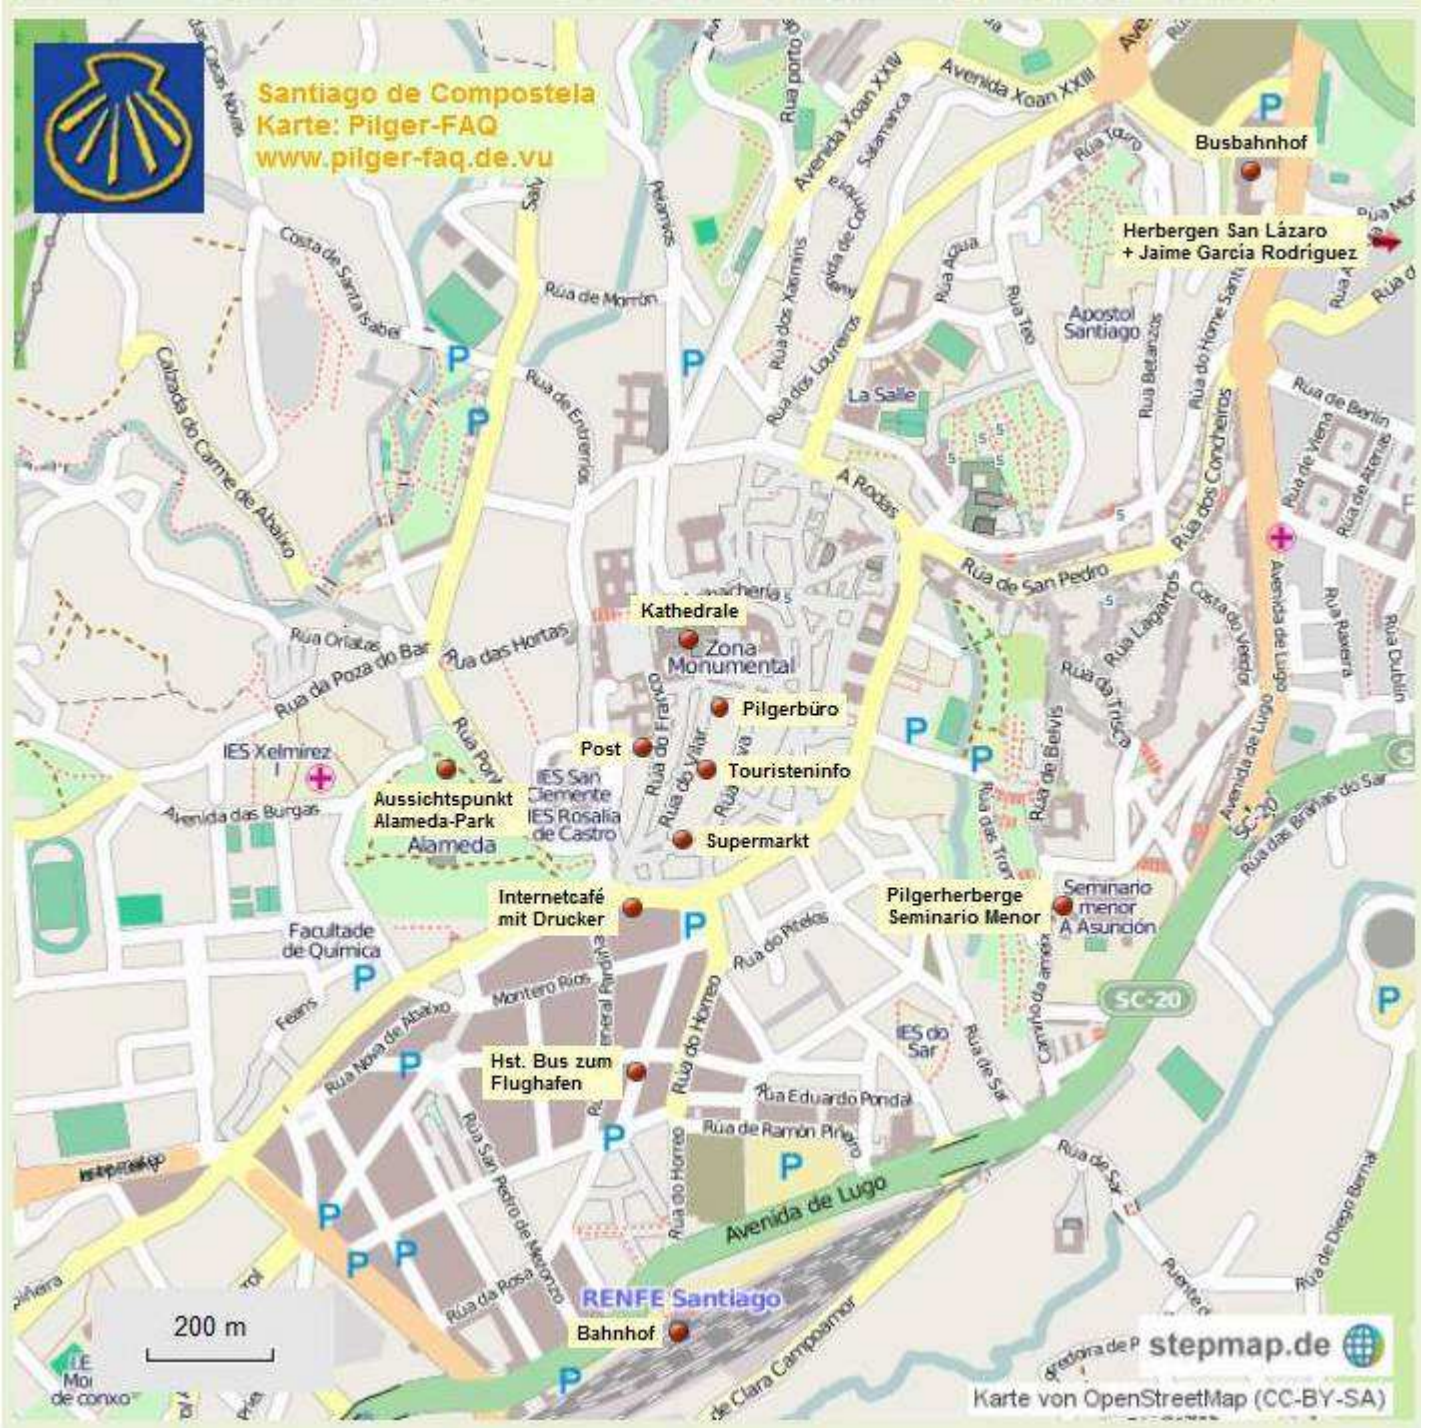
Santiago de Compostela
Karte: Pilger-FAQ
www.pilger-faq.de.vu

Avenida Xoan XXIII
Busbahnhof
Herbergen San Lázaro + Jaime Garcia Rodriguez
Avenida Xoan XXIII
Salamanca
Rúa Touro
Rúa porto
Costa de Santa Isabel
Rúa de Moron
Rúa dos Xasmins
Rúa dos Loureiros
Rúa Agua
Rúa Tao
Apostol Santiago
Rúa Betanzos
Rúa do Home Santo
Calzada do Carme de Abaixo
Rúa de Entrerríos
La Salle
Rúa de Berlin
Rúa de Viena
Rúa de Atenas
A Rodas
Rúa dos Concheiros
Rúa de San Pedro
Costa do Vedor
Rúa Lagartos
Rúa da Trisca
Avenida de Lugo
Rúa Rasiera
Rúa Dublin
Kathedrale
Zona Monumental
Rúa Orilatas
Rúa da Poza do Bar
Rúa das Hortas
Pilgerbüro
Post
Touristeninfo
Rúa do Franco
Rúa do Vilar
IES Xelmirez I
IES San Clemente
IES Rosalia de Castro
Aussichtspunkt Alameda-Park
Alameda
Avenida das Burgas
Supermarkt
Rúa de Belvis
Rúa das Trompas
Rúa das Brañas do Sar
SC-20
Internetcafé mit Drucker
Pilgerherberge Seminario Menor
Seminario menor A Asunción
Facultade de Quimica
Feans
Montero Rios
Rúa do Preguntoiro
Rúa do Hórreo
SC-20
Rúa Nova de Abaixo
Hst. Bus zum Flughafen
IES do Sar
Rúa de Sar
Camiño da amaña
Rúa Eduardo Pondal
Rúa de Ramón Piñeiro
Rúa San Pedro de Mezonzo
Rúa do Hórreo
Avenida de Lugo
Rúa de Sar
Rúa de Diego Bernal
200 m
Rúa da Rosa
RENFE Santiago
Bahnhof
de Clara Campoamor
stepmap.de
Karte von OpenStreetMap (CC-BY-SA)
de conxo